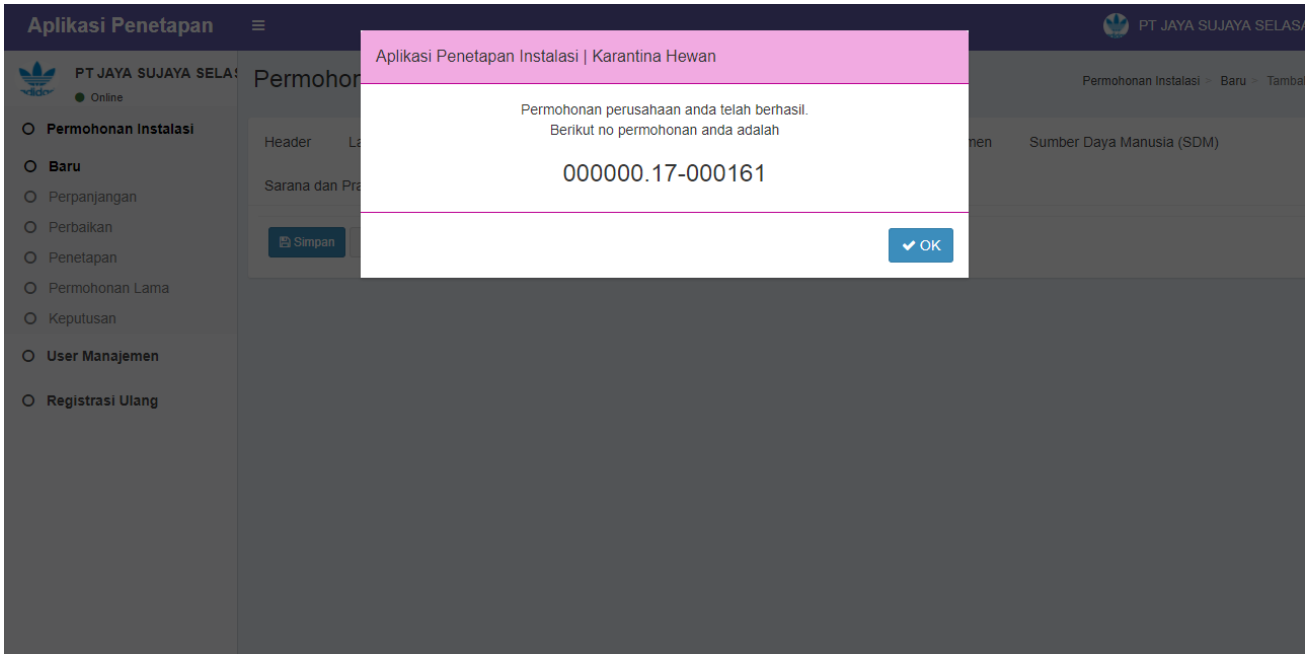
Aplikasi Penetapan ≡ PT JAYA SUJAYA SELAS

PT JAYA SUJAYA SELAS
Online

Permohonan Instalasi
Baru
Perpanjangan
Perbaikan
Penetapan
Permohonan Lama
Keputusan
User Manajemen
Registrasi Ulang

Permohon

Permohonan Instalasi > Baru > Tambah

Header La men Sumber Daya Manusia (SDM)
Sarana dan Pra

Simpan

Aplikasi Penetapan Instalasi | Karantina Hewan

Permohonan perusahaan anda telah berhasil.
Berikut no permohonan anda adalah

000000.17-000161

✔ OK